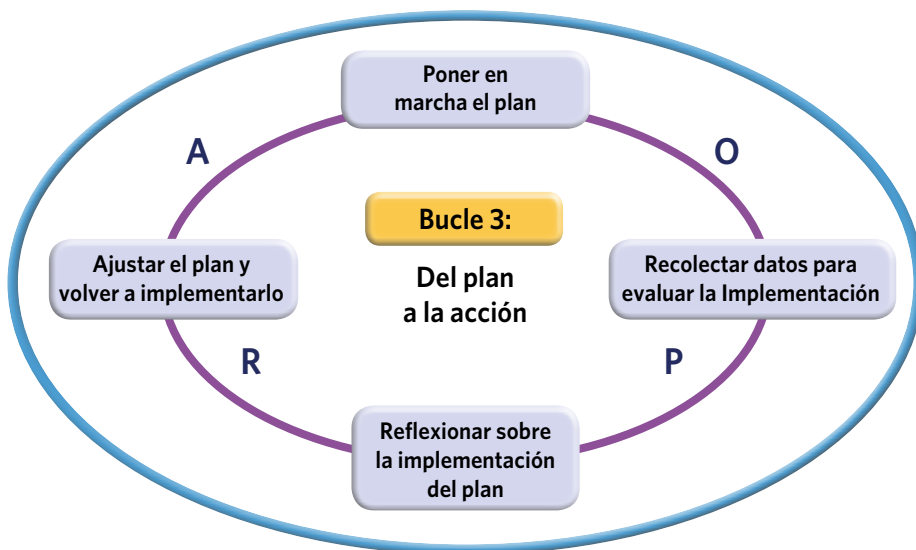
Poner en marcha el plan

A

O

Bucle 3:

Ajustar el plan y volver a implementarlo

Del plan a la acción

Recolectar datos para evaluar la Implementación

R

P

Reflexionar sobre la implementación del plan